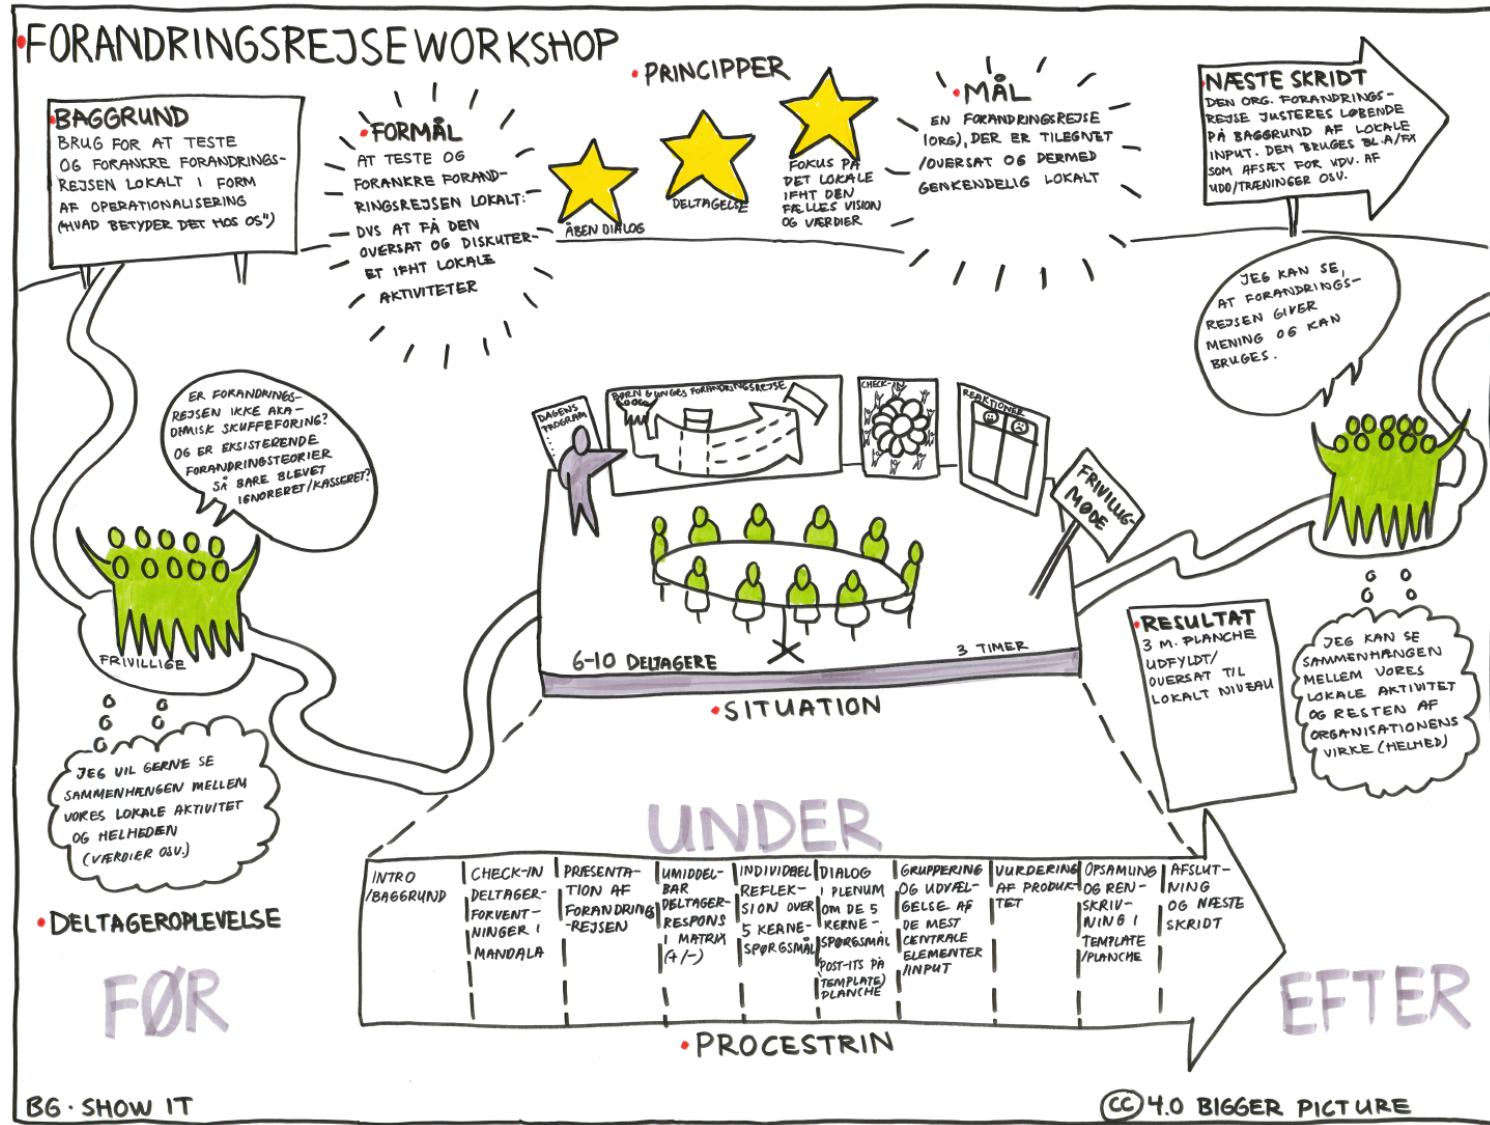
FORANDRINGSREJSEWORKSHOP

BAGGRUND
BRUG FOR AT TESTE OG FORANKRE FORANDRINGSREJSEN LOKALT I FORM AF OPERATIONALISERING (HVAD BETYDER DET HOS OS")

FORMÅL
AT TESTE OG FORANKRE FORANDRINGSREJSEN LOKALT: DVS AT FÅ DEN OVERSAT OG DISKUTERET IFHT LOKALE AKTIVITETER

PRINCIPPER
ÅBEN DIALOG
DELTAGELSE
FOKUS PÅ DET LOKALE IFHT DEN FÆLLES VISION OG VÆRDIER

MÅL
EN FORANDRINGSREJSE (ORG), DER ER TILEGNET /OVERSAT OG DERMED GENKENDELIG LOKALT

NÆSTE SKRIDT
DEN ORG. FORANDRINGSREJSE JUSTERES LØBENDE PÅ BAGGRUND AF LOKALE INPUT. DEN BRUGES BL.A/FX SOM AFSÆT FOR UDV. AF UDD/TRÆNINGER OSV.

JEG KAN SE, AT FORANDRINGSREJSEN GIVER MENING OG KAN BRUGES.

ER FORANDRINGSREJSEN IKKE AKADEMISK SKUFFEFORING? OG ER EKSISTERENDE FORANDRINGSTEORIER SÅ BARE BLEVET IGNORERET/KASSERET?

FRIVILLIGE

JEG VIL GERNE SE SAMMENHÆNGEN MELLEM VORES LOKALE AKTIVITET OG HELHEDEN (VÆRDIER OSV.)

DELTAGEROPLEVELSE

DAGENS PROGRAM
BØRN & UNGES FORANDRINGSREJSE
CHECK-IN
REAKTIONER
FRIVILLIG MØDE

6-10 DELTAGERE
3 TIMER
SITUATION

RESULTAT
3 M. PLANCHE UDFYLDT/ OVERSAT TIL LOKALT NIVEAU

JEG KAN SE SAMMENHÆNGEN MELLEM VORES LOKALE AKTIVITET OG RESTEN AF ORGANISATIONENS VIRKE (HELHED)

UNDER

FØR

EFTER

| INTRO /BAGGRUND | CHECK-IN DELTAGERFORVENTNINGER I MANDALA | PRESENTATION AF FORANDRINGSREJSEN | UMIDDELBAR DELTAGERRESPONS I MATRIX (+/-) | INDIVIDUEL REFLEKSION OVER 5 KERNESPØRGSMÅL | DIALOG I PLENUM OM DE 5 KERNESPØRGSMÅL POST-ITS PÅ TEMPLATE/ PLANCHE | GRUPPERING OG UDVÆLGELSE AF DE MEST CENTRALE ELEMENTER /INPUT | VURDERING AF PRODUKTET | OPSAMLING OG RENSKRIVNING I TEMPLATE /PLANCHE | AFSLUTNING OG NÆSTE SKRIDT |

PROCESTRIN

BG · SHOW IT
(cc) 4.0 BIGGER PICTURE